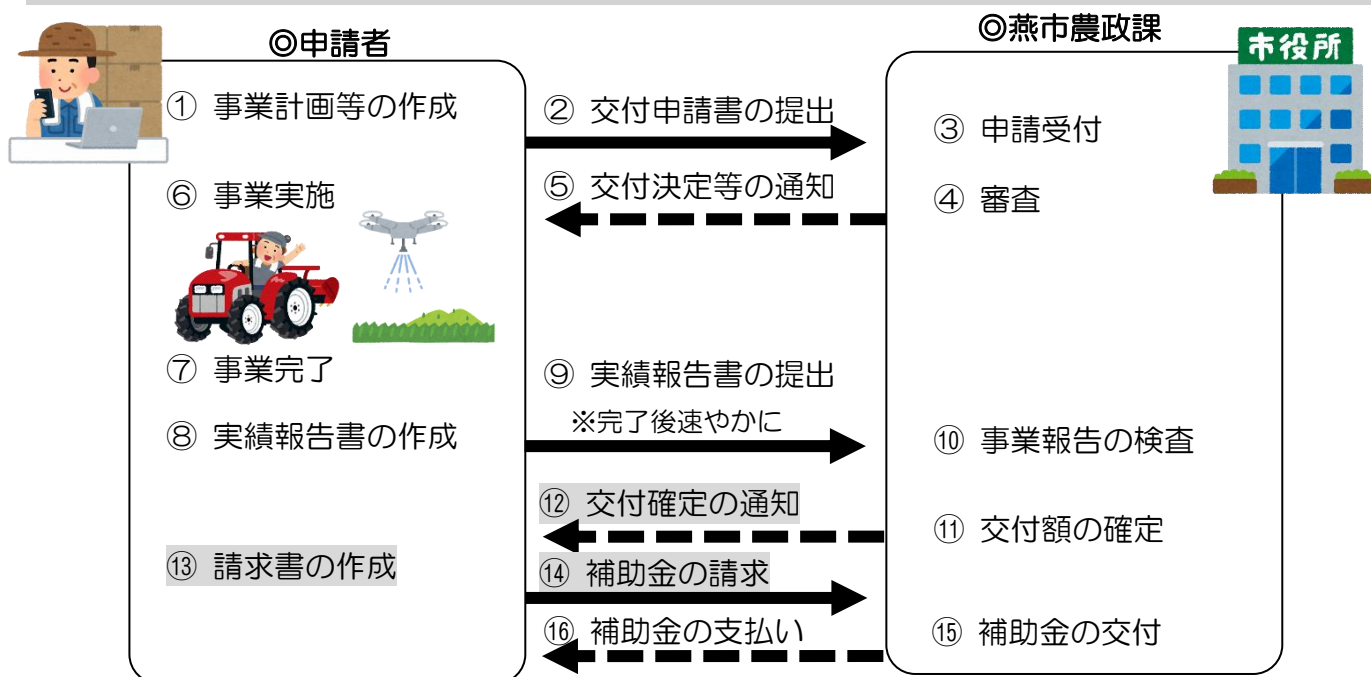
◎申請者

① 事業計画等の作成

⑥ 事業実施

⑦ 事業完了

⑧ 実績報告書の作成

⑬ 請求書の作成

② 交付申請書の提出

⑤ 交付決定等の通知

⑨ 実績報告書の提出
※完了後速やかに

⑫ 交付確定の通知

⑭ 補助金の請求

⑯ 補助金の支払い

◎燕市農政課

市役所

③ 申請受付

④ 審査

⑩ 事業報告の検査

⑪ 交付額の確定

⑮ 補助金の交付